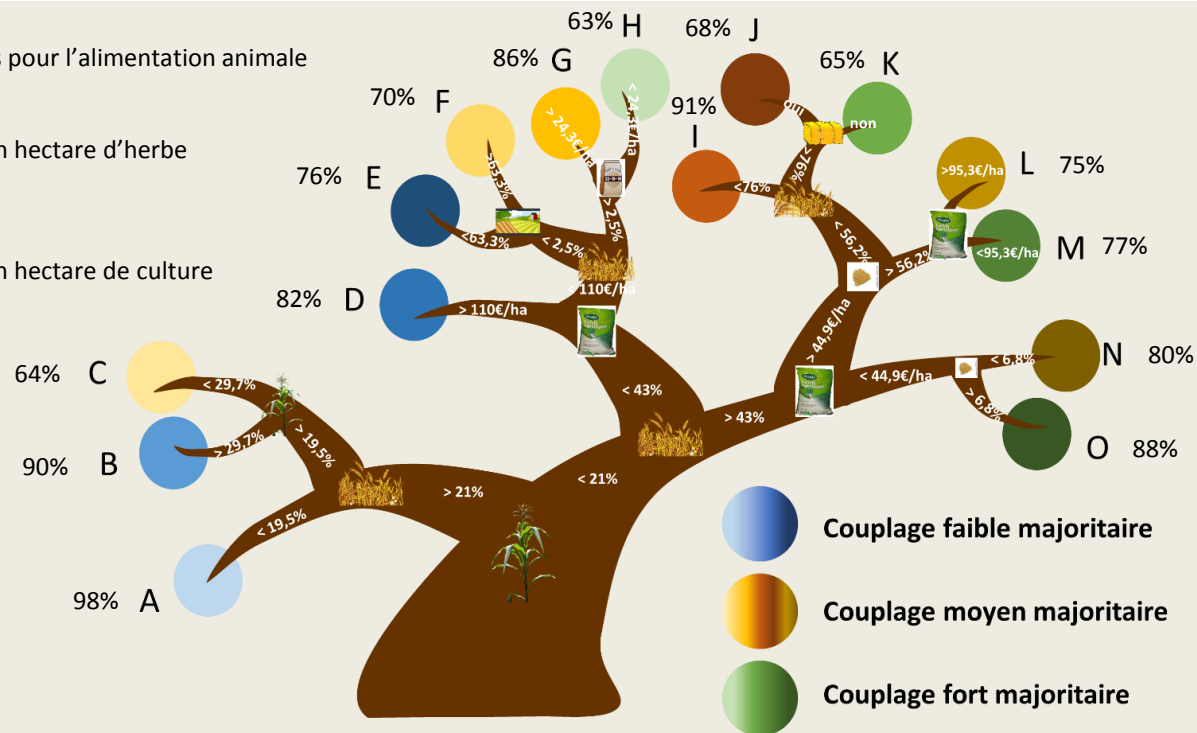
s pour l'alimentation animale

n hectare d'herbe

n hectare de culture

63% H
68% J
86% G
65% K
70% F
91% I
76% E
L 75%
M 77%
82% D
N 80%
64% C
O 88%
90% B
98% A

> 24,3€/ha
< 24,3€/ha
>63,3%
<63,3%
< 2,5%
> 2,5%
< 110€/ha
> 110€/ha
oui
non
<76%
>76%
< 56,2%
> 56,2%
>95,3€/ha
<95,3€/ha
> 44,9€/ha
< 44,9€/ha
< 6,8%
> 6,8%
< 43%
> 43%
< 29,7%
> 29,7%
> 19,5%
< 19,5%
> 21%
< 21%

Couplage faible majoritaire
Couplage moyen majoritaire
Couplage fort majoritaire